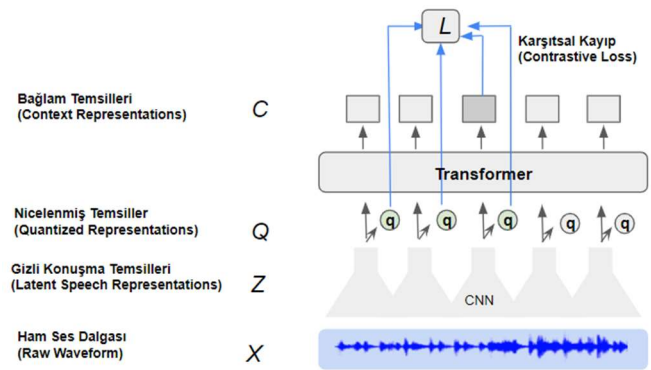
$L$

Karşıtsal Kayıp
(Contrastive Loss)

Bağlam Temsilleri
(Context Representations)

$C$

Transformer

Nicelenmiş Temsiller
(Quantized Representations)

$Q$

q q q q q

Gizli Konuşma Temsilleri
(Latent Speech Representations)

$Z$

CNN

Ham Ses Dalgası
(Raw Waveform)

$X$